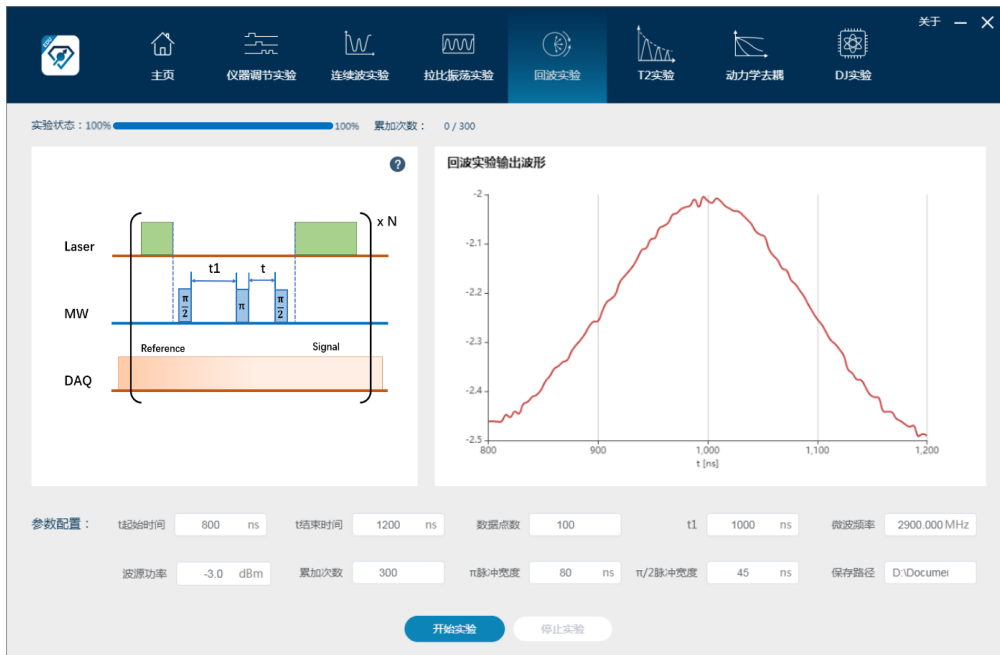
关于 — ✕

主页 仪器调节实验 连续波实验 拉比振荡实验 回波实验 T2实验 动力学去耦 DJ实验

实验状态：100% 100% 累加次数： 0 / 300

?

x N

Laser

t1 t

$\frac{\pi}{2}$ $\pi$ $\frac{\pi}{2}$

MW

Reference Signal

DAQ

回波实验输出波形

-2
-2.1
-2.2
-2.3
-2.4
-2.5

800 900 1,000 1,100 1,200
t [ns]

参数配置：

t起始时间 800 ns
t结束时间 1200 ns
数据点数 100
t1 1000 ns
微波频率 2900.000 MHz

波源功率 -3.0 dBm
累加次数 300
π脉冲宽度 80 ns
π/2脉冲宽度 45 ns
保存路径 D:\Documer

开始实验 停止实验